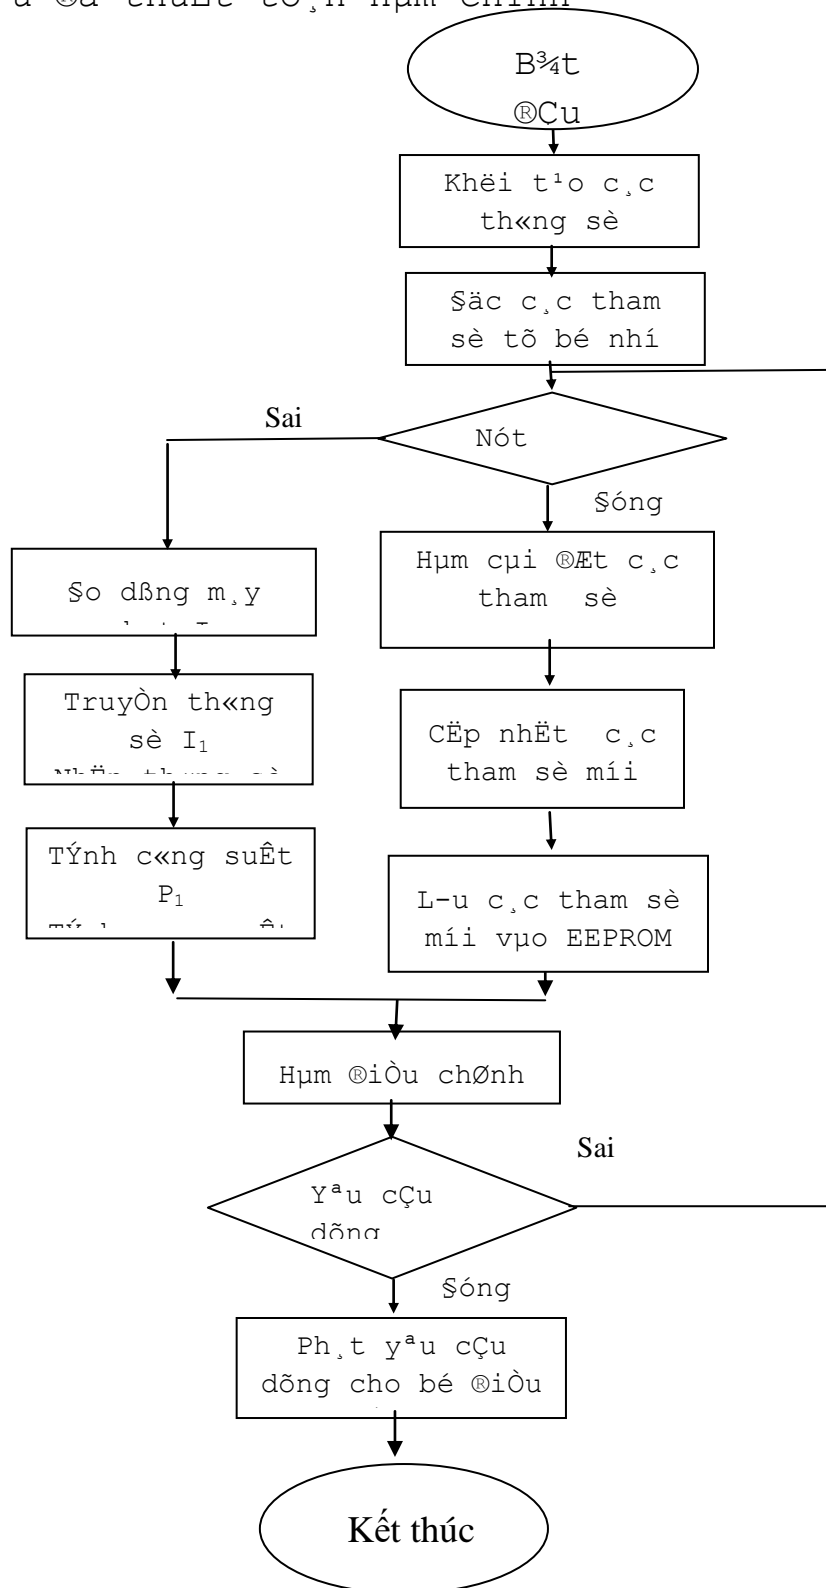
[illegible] ®å thuËt to¸n hµm chÝnh

B¾t ®Çu

Khëi t¹o c¸c th«ng sè

§äc c¸c tham sè tõ bé nhí

Sai

Nót

§óng

§o dßng m¸y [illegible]

Hµm cµi ®Æt c¸c tham sè

TruyÒn th«ng sè $I_1$ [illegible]

CËp nhËt c¸c tham sè míi

TÝnh c«ng suÊt $P_1$ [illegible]

L­-u c¸c tham sè míi vµo EEPROM

Hµm ®iÒu chØnh

Sai

Yªu cÇu dõng

§óng

Ph¸t yªu cÇu dõng cho bé ®iÒu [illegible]

Kết thúc